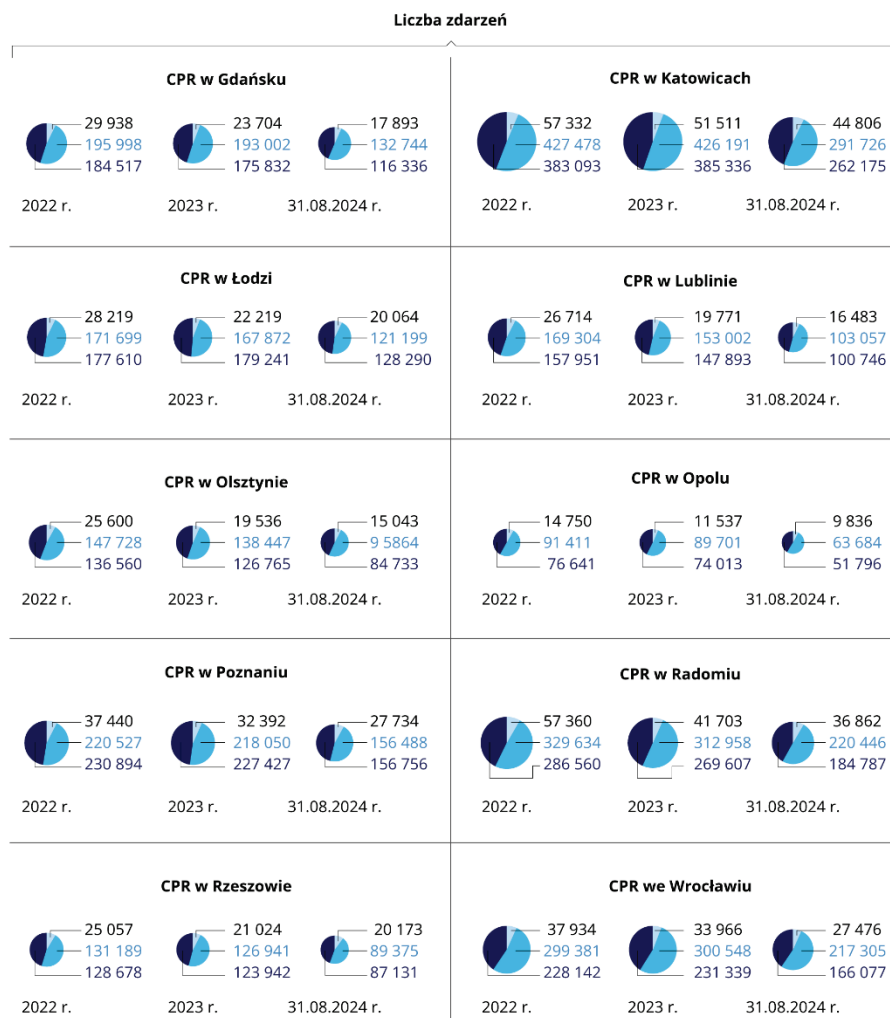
Liczba zdarzeń

CPR w Gdańsku

29 938
195 998
184 517
2022 r.

23 704
193 002
175 832
2023 r.

17 893
132 744
116 336
31.08.2024 r.

CPR w Katowicach

57 332
427 478
383 093
2022 r.

51 511
426 191
385 336
2023 r.

44 806
291 726
262 175
31.08.2024 r.

CPR w Łodzi

28 219
171 699
177 610
2022 r.

22 219
167 872
179 241
2023 r.

20 064
121 199
128 290
31.08.2024 r.

CPR w Lublinie

26 714
169 304
157 951
2022 r.

19 771
153 002
147 893
2023 r.

16 483
103 057
100 746
31.08.2024 r.

CPR w Olsztynie

25 600
147 728
136 560
2022 r.

19 536
138 447
126 765
2023 r.

15 043
9 5864
84 733
31.08.2024 r.

CPR w Opolu

14 750
91 411
76 641
2022 r.

11 537
89 701
74 013
2023 r.

9 836
63 684
51 796
31.08.2024 r.

CPR w Poznaniu

37 440
220 527
230 894
2022 r.

32 392
218 050
227 427
2023 r.

27 734
156 488
156 756
31.08.2024 r.

CPR w Radomiu

57 360
329 634
286 560
2022 r.

41 703
312 958
269 607
2023 r.

36 862
220 446
184 787
31.08.2024 r.

CPR w Rzeszowie

25 057
131 189
128 678
2022 r.

21 024
126 941
123 942
2023 r.

20 173
89 375
87 131
31.08.2024 r.

CPR we Wrocławiu

37 934
299 381
228 142
2022 r.

33 966
300 548
231 339
2023 r.

27 476
217 305
166 077
31.08.2024 r.